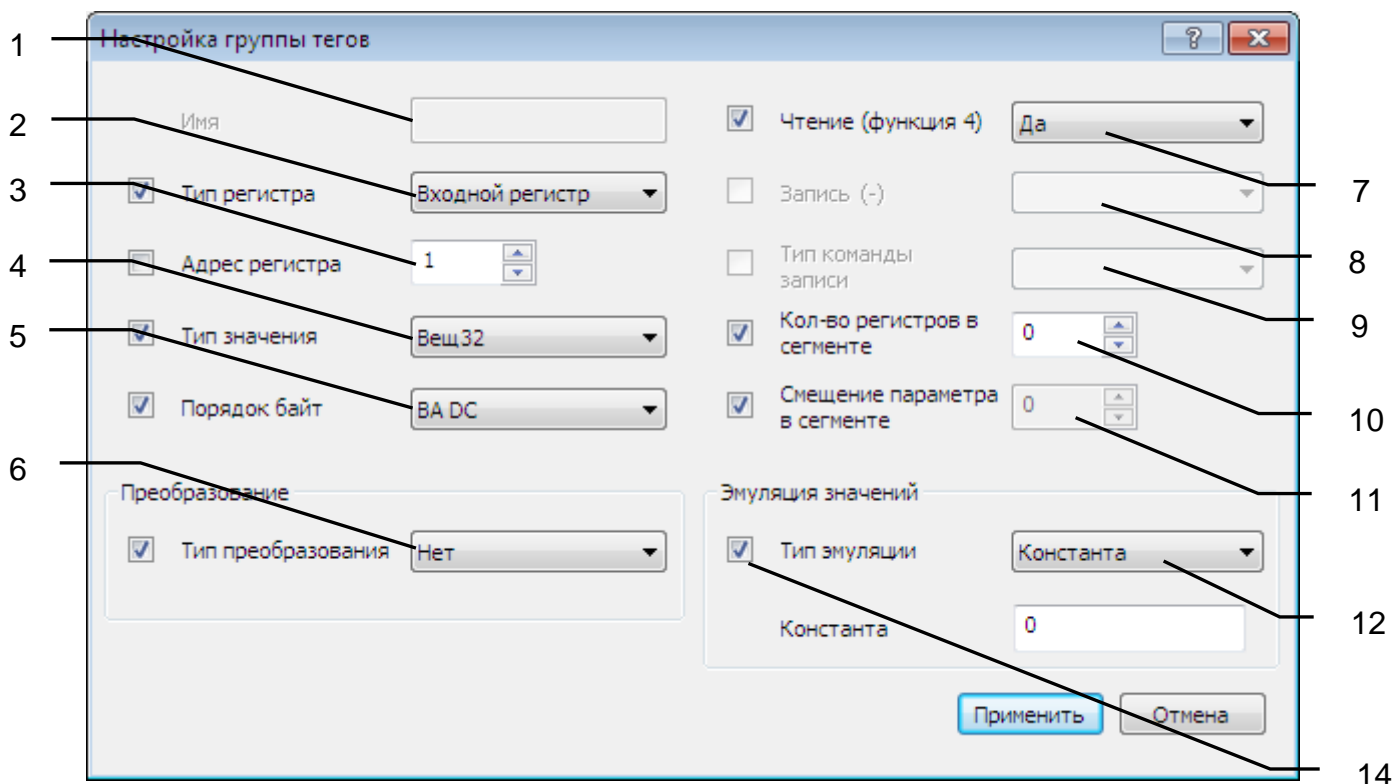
Настройка группы тегов

?

1

Имя

2

Тип регистра

Входной регистр

3

Адрес регистра

1

4

Тип значения

Вещ32

5

Порядок байт

BA DC

6

Преобразование

Тип преобразования

Нет

Чтение (функция 4)

Да

7

Запись (-)

8

Тип команды записи

9

Кол-во регистров в сегменте

0

10

Смещение параметра в сегменте

0

11

Эмуляция значений

Тип эмуляции

Константа

12

Константа

0

Применить

Отмена

14